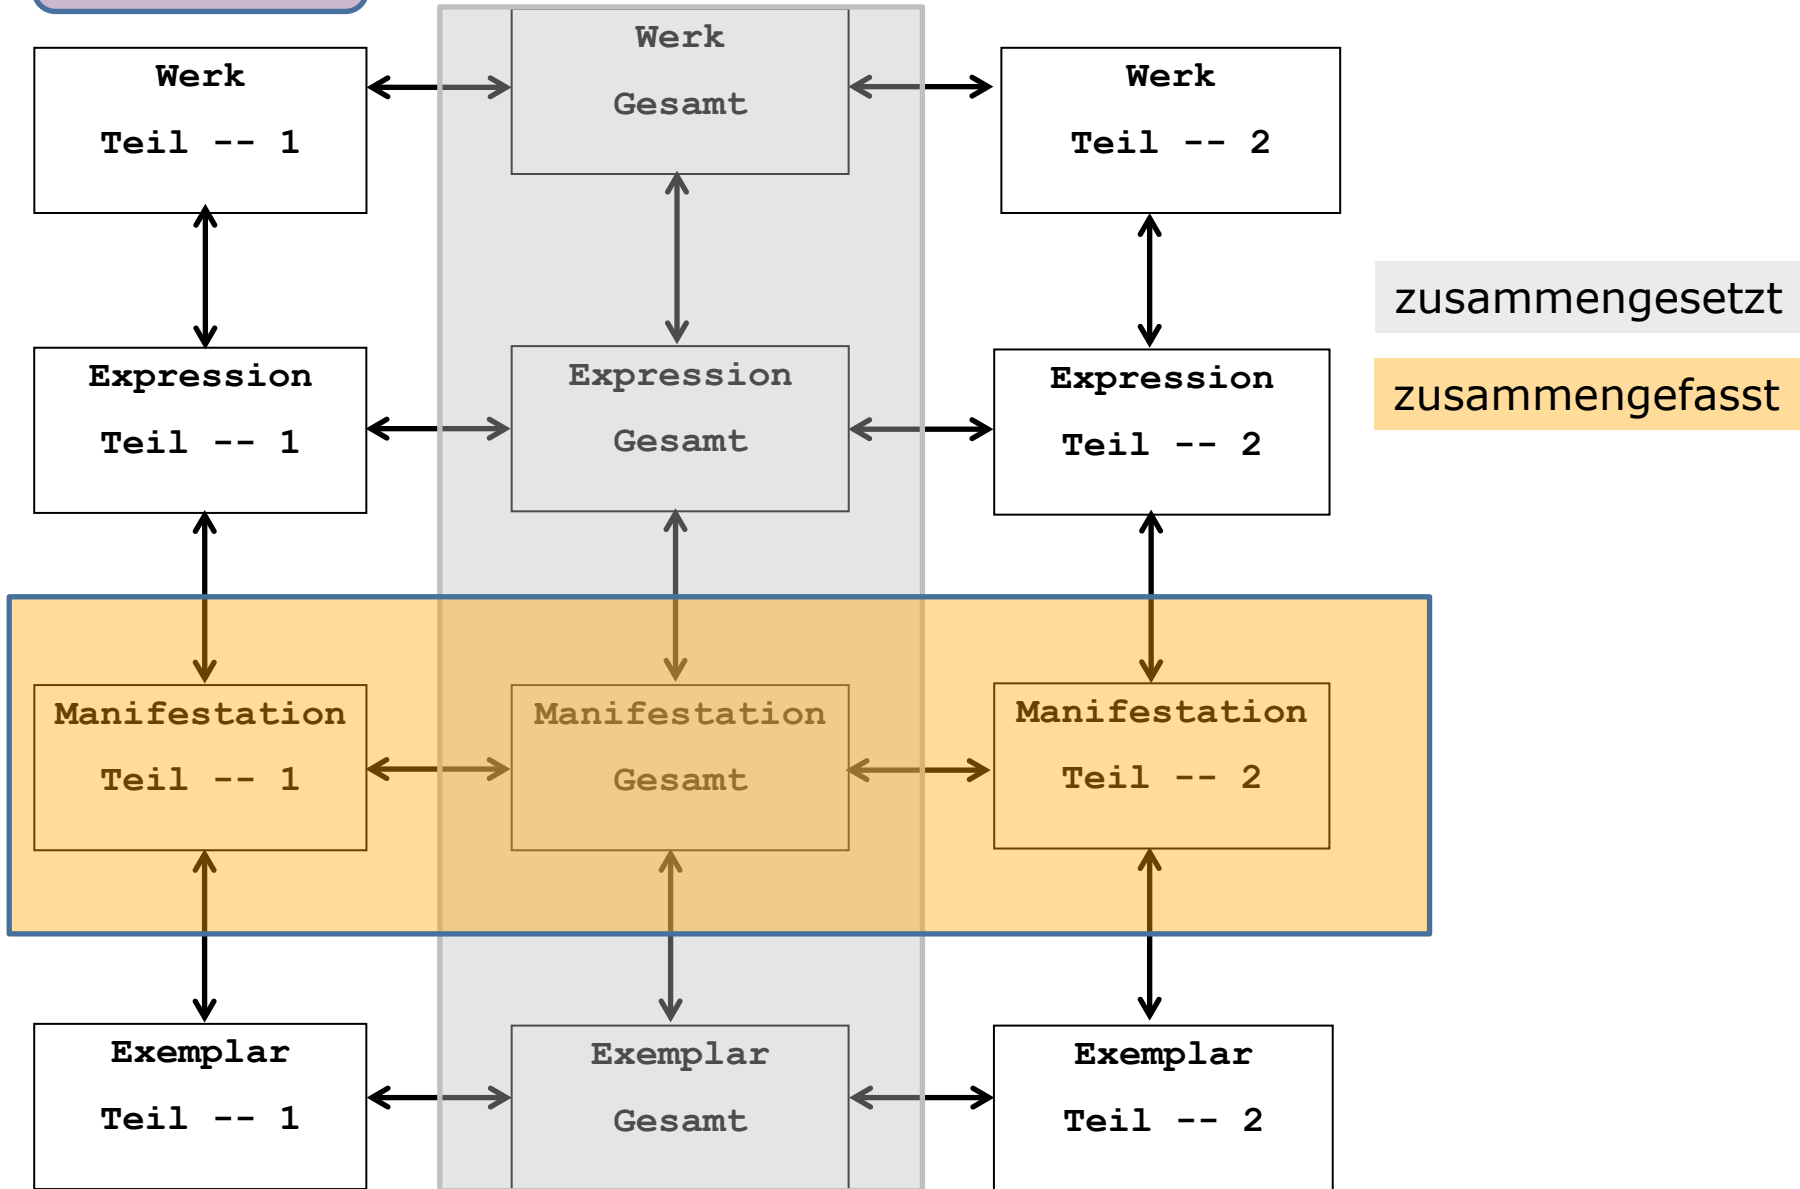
Werk
Teil -- 1

Werk
Gesamt

Werk
Teil -- 2

zusammengesetzt

zusammengefasst

Expression
Teil -- 1

Expression
Gesamt

Expression
Teil -- 2

Manifestation
Teil -- 1

Manifestation
Gesamt

Manifestation
Teil -- 2

Exemplar
Teil -- 1

Exemplar
Gesamt

Exemplar
Teil -- 2